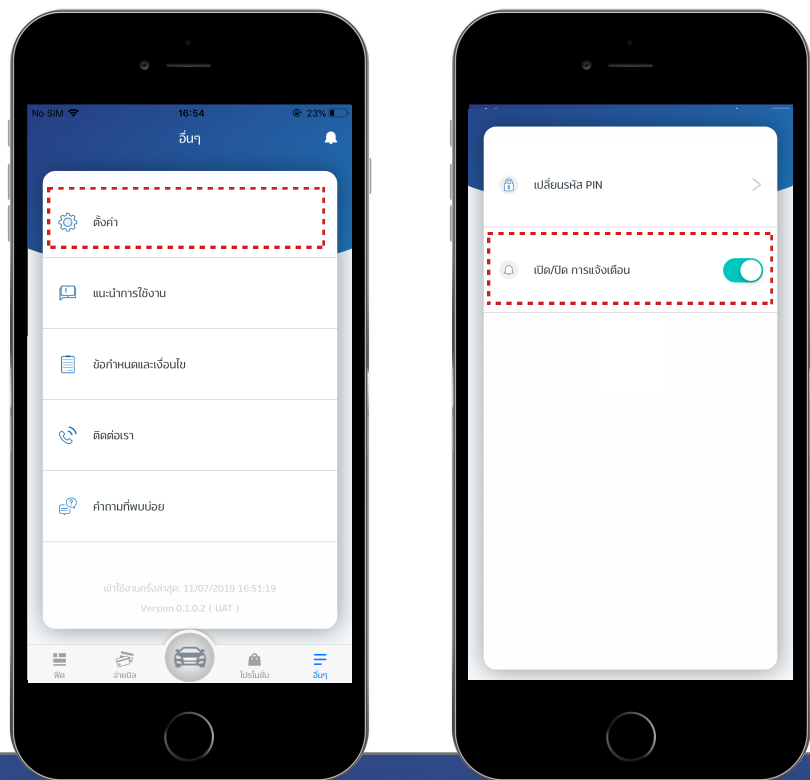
No SIM 16:54 23%

อื่นๆ

ตั้งค่า

แนะนำการใช้งาน

ข้อกำหนดและเงื่อนไข

ติดต่อเรา

คำถามที่พบบ่อย

เข้าใช้งานครั้งล่าสุด: 11/07/2019 16:51:19

Version 0.1.0.2 ( UAT )

ฟีด

จ่ายบิล

โปรโมชั่น

อื่นๆ

เปลี่ยนรหัส PIN

เปิด/ปิด การแจ้งเตือน